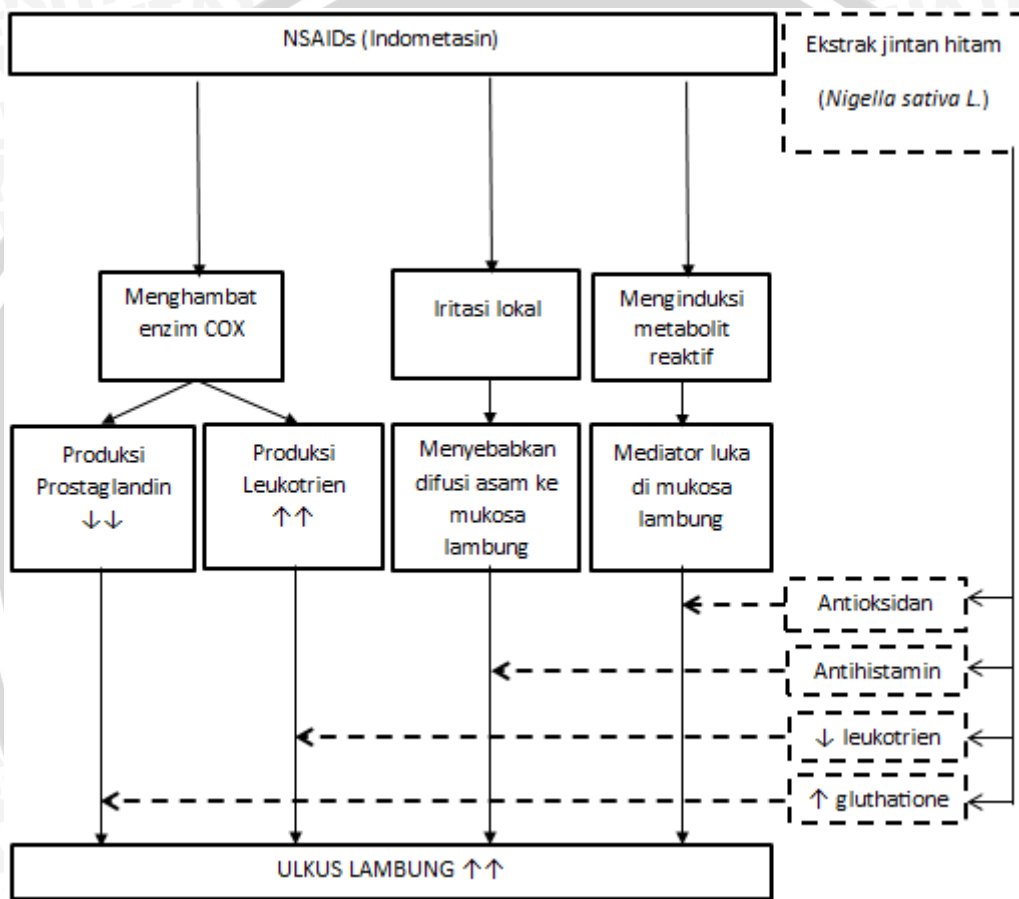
NSAIDs (Indometasin)

Ekstrak jintan hitam (*Nigella sativa L.*)

Menghambat enzim COX

Iritasi lokal

Menginduksi metabolit reaktif

Produksi Prostaglandin ↓↓

Produksi Leukotrien ↑↑

Menyebabkan difusi asam ke mukosa lambung

Mediator luka di mukosa lambung

Antioksidan

Antihistamin

↓ leukotrien

↑ gluthatione

ULKUS LAMBUNG ↑↑